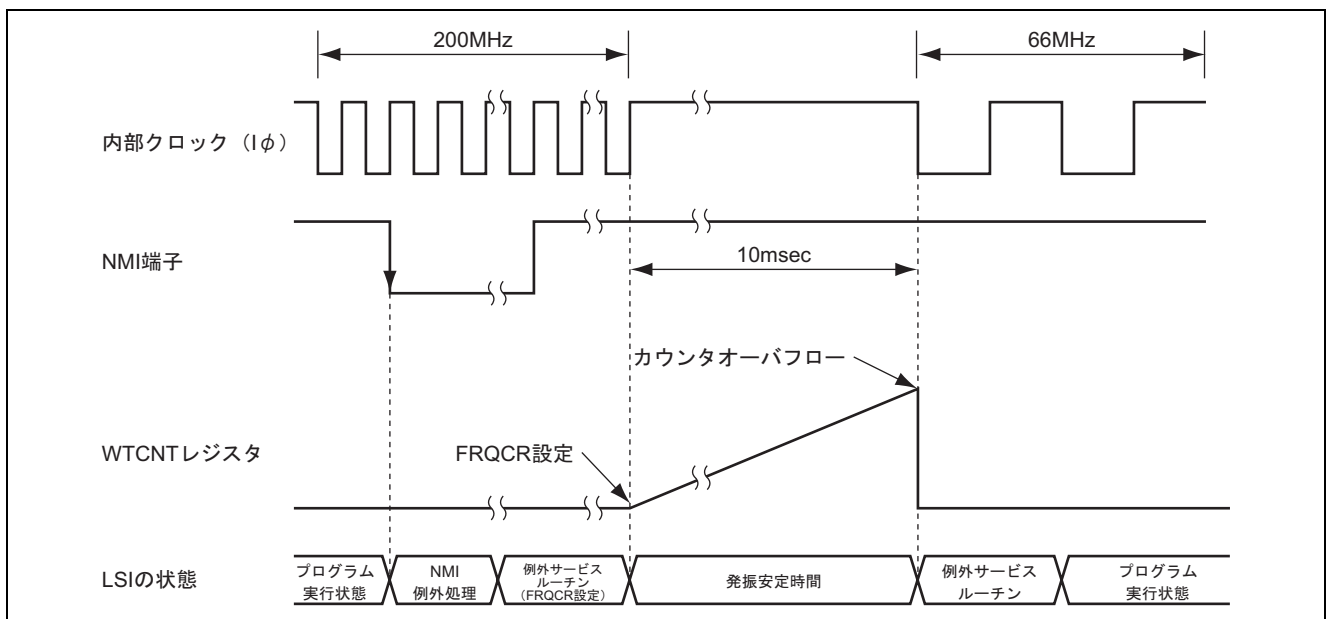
200MHz

66MHz

内部クロック（I$\phi$）

NMI端子

10msec

カウンタオーバフロー

WTCNTレジスタ

FRQCR設定

LSIの状態

プログラム実行状態

NMI例外処理

例外サービスルーチン（FRQCR設定）

発振安定時間

例外サービスルーチン

プログラム実行状態